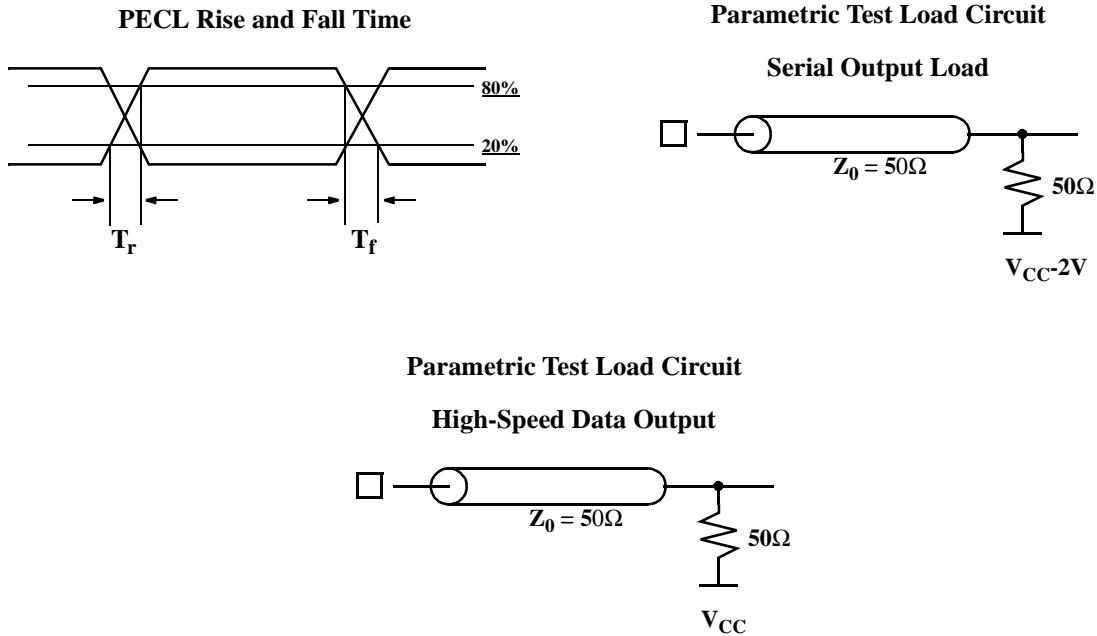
PECL Rise and Fall Time

80%

20%

$T_r$

$T_f$

Parametric Test Load Circuit

Serial Output Load

$Z_0 = 50\Omega$

$50\Omega$

$V_{CC}$-2V

Parametric Test Load Circuit

High-Speed Data Output

$Z_0 = 50\Omega$

$50\Omega$

$V_{CC}$